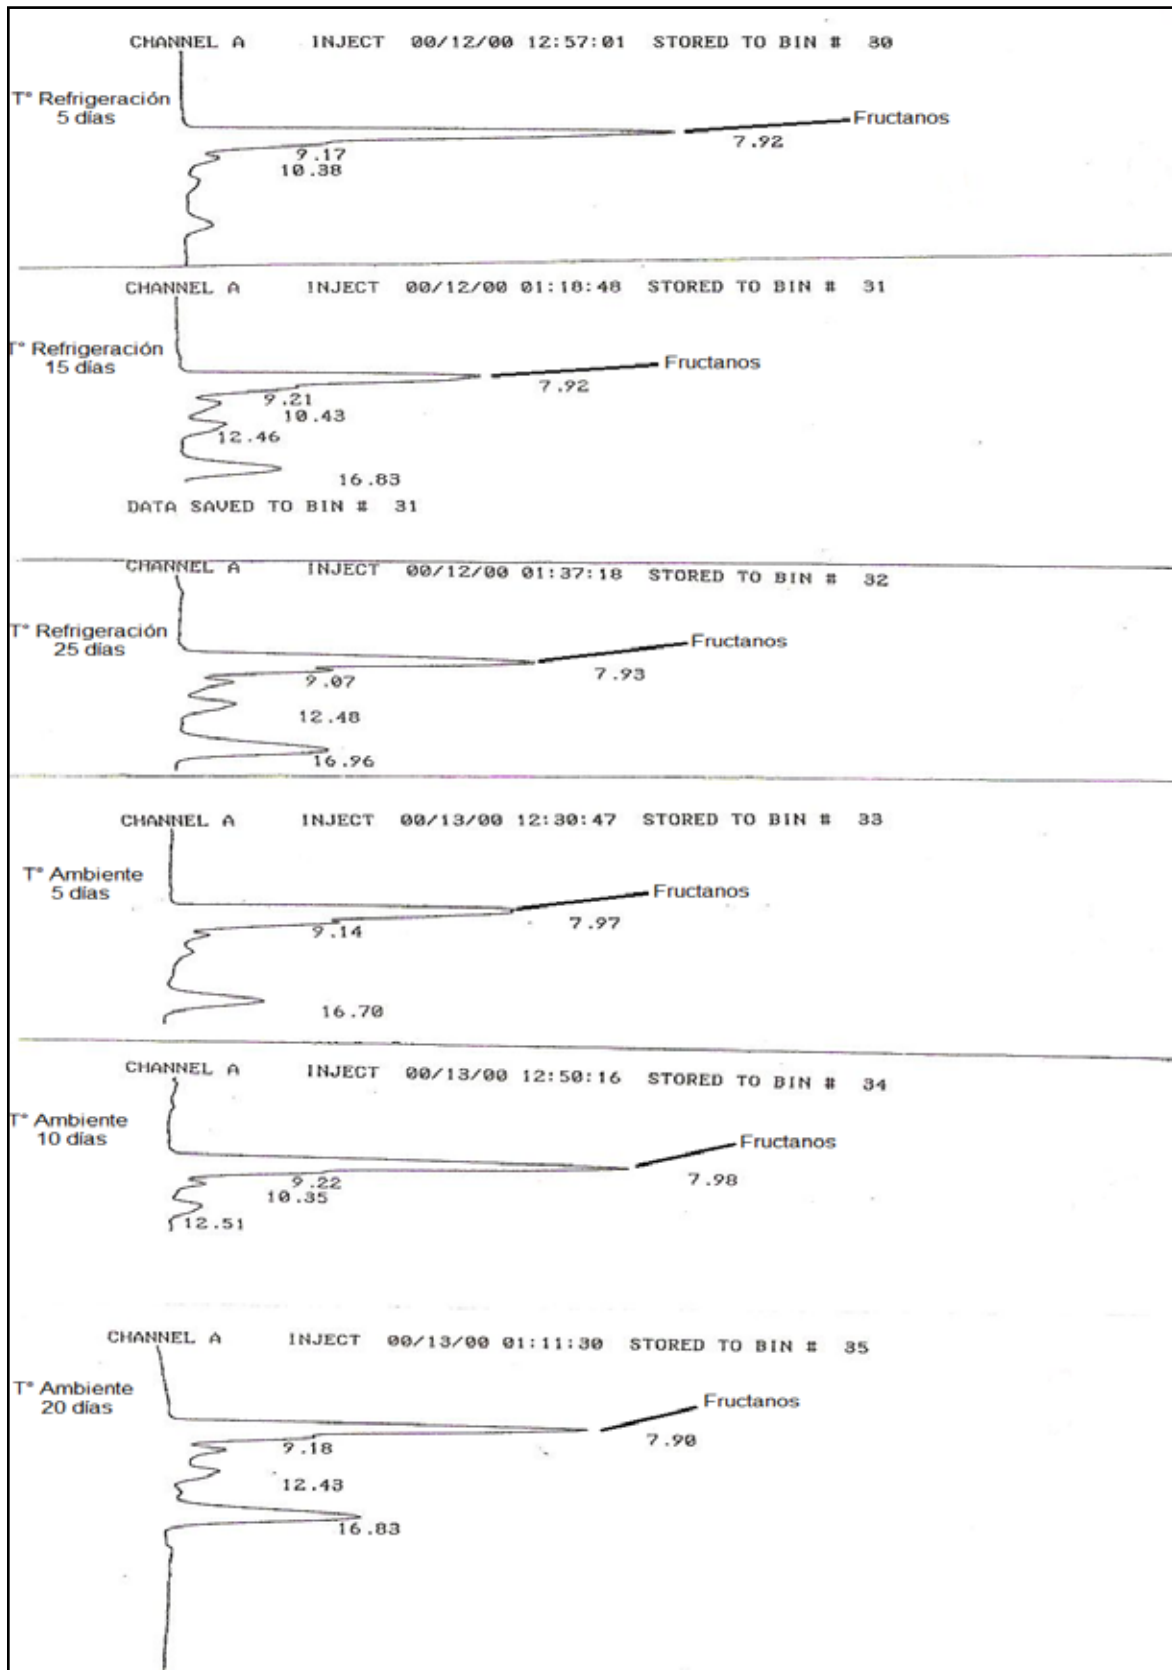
CHANNEL A INJECT 00/12/00 12:57:01 STORED TO BIN # 30

T° Refrigeración
5 días

Fructanos
7.92
9.17
10.38

CHANNEL A INJECT 00/12/00 01:18:48 STORED TO BIN # 31

T° Refrigeración
15 días

Fructanos
7.92
9.21
10.43
12.46
16.83

DATA SAVED TO BIN # 31

CHANNEL A INJECT 00/12/00 01:37:18 STORED TO BIN # 32

T° Refrigeración
25 días

Fructanos
7.93
9.07
12.48
16.96

CHANNEL A INJECT 00/13/00 12:30:47 STORED TO BIN # 33

T° Ambiente
5 días

Fructanos
7.97
9.14
16.70

CHANNEL A INJECT 00/13/00 12:50:16 STORED TO BIN # 34

T° Ambiente
10 días

Fructanos
7.98
9.22
10.35
12.51

CHANNEL A INJECT 00/13/00 01:11:30 STORED TO BIN # 35

T° Ambiente
20 días

Fructanos
7.90
9.18
12.43
16.83